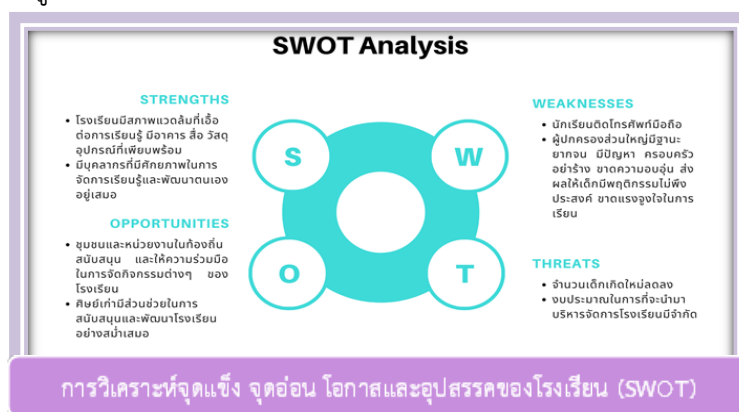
SWOT Analysis

STRENGTHS
• โรงเรียนมีสภาพแวดล้อมที่เอื้อต่อการเรียนรู้ มีอาคาร สื่อ วัสดุอุปกรณ์ที่เพียงพร้อม
• มีบุคลากรที่มีศักยภาพในการจัดการเรียนรู้และพัฒนาตนเองอยู่เสมอ

OPPORTUNITIES
• ชุมชนและหน่วยงานในท้องถิ่นสนับสนุน และให้ความร่วมมือในการจัดกิจกรรมต่างๆ ของโรงเรียน
• ศิษย์เก่ามีส่วนช่วยในการสนับสนุนและพัฒนาโรงเรียนอย่างสม่ำเสมอ

S
W
O
T

WEAKNESSES
• นักเรียนติดโทรศัพท์มือถือ
• ผู้ปกครองส่วนใหญ่มีฐานะยากจน มีปัญหา ครอบครัวอย่าร้าง ขาดความอบอุ่น ส่งผลให้เด็กมีพฤติกรรมไม่พึงประสงค์ ขาดแรงจูงใจในการเรียน

THREATS
• จำนวนเด็กเกิดใหม่ลดลง
• งบประมาณในการที่จะนำมาบริหารจัดการโรงเรียนมีจำกัด

การวิเคราะห์จุดแข็ง จุดอ่อน โอกาสและอุปสรรคของโรงเรียน (SWOT)